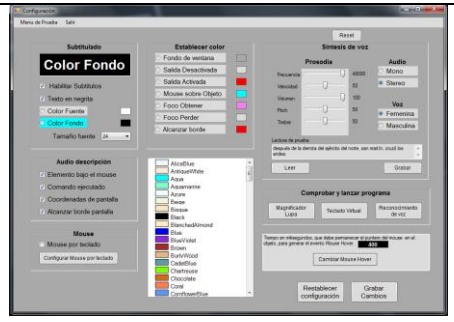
Configuración

Menú de Prueba Salir

Subtitulado

Color Fondo

Habilitar Subtítulos

Texto en negrita

Color Fuente

Color Fondo

Tamaño fuente 24

Audio descripción

Elemento bajo el mouse

Comando ejecutado

Coordenadas de pantalla

Alcanzar borde pantalla

Mouse

Mouse por teclado

Configurar Mouse por teclado

Establecer color

Fondo de ventana

Salida Desactivada

Salida Activada

Mouse sobre Objeto

Foco Obtener

Foco Perder

Alcanzar borde

AliceBlue
AntiqueWhite
Aqua
Aquamarine
Azure
Beige
Bisque
Black
BlanchedAlmond
Blue
BlueViolet
Brown
BurlyWood
CadetBlue
Chartreuse
Chocolate
Coral
CornflowerBlue

Reset

Síntesis de voz

Prosodia

Frecuencia 48000

Velocidad 100

Volumen 100

Pitch 50

Timbre 50

Audio

Mono

Stereo

Voz

Femenina

Masculina

Lectura de prueba

después de la derrota del ejército del norte, san martín, cruzó los andes

Leer

Grabar

Comprobar y lanzar programa

Magnificador Lupa

Teclado Virtual

Reconocimiento de voz

Tiempo en milisegundos, que debe permanecer el puntero del mouse, en el objeto, para generar el evento Mouse Hover: 400

Cambiar Mouse Hover

Restablecer configuración

Grabar Cambios